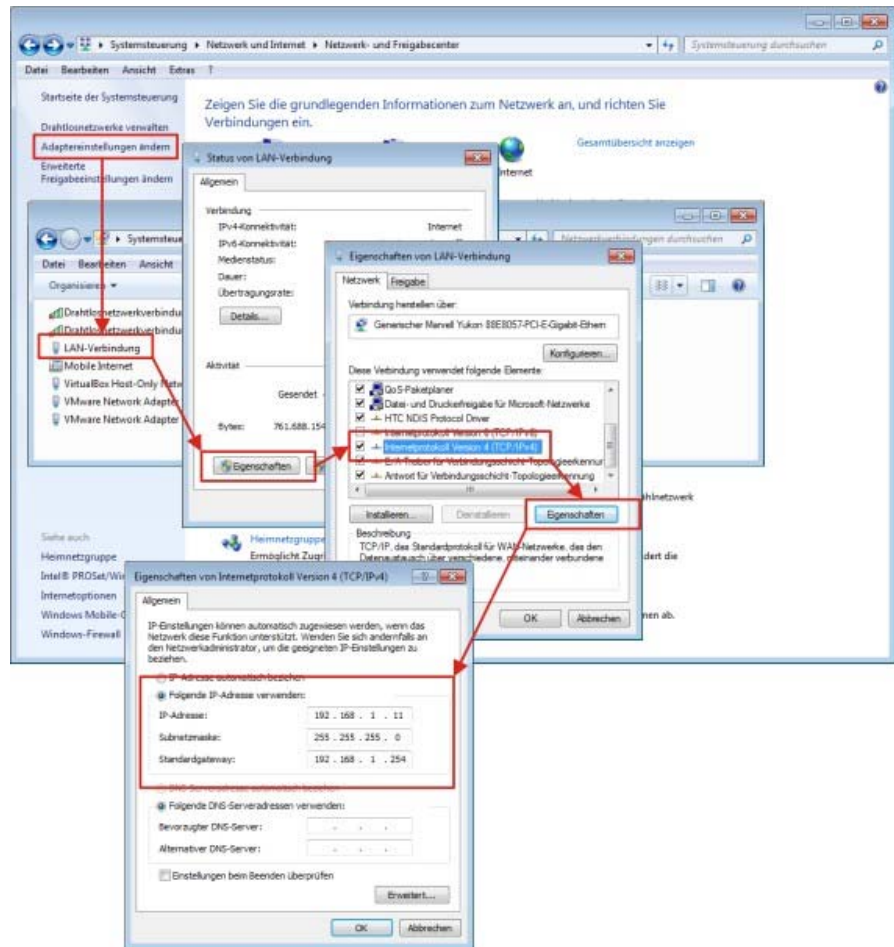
Systemsteuerung ▸ Netzwerk und Internet ▸ Netzwerk- und Freigabecenter
Systemsteuerung durchsuchen
Datei Bearbeiten Ansicht Extras ?

Startseite der Systemsteuerung
Drahtlosnetzwerke verwalten
Adaptereinstellungen ändern
Erweiterte Freigabeeinstellungen ändern

Zeigen Sie die grundlegenden Informationen zum Netzwerk an, und richten Sie Verbindungen ein.
Gesamtübersicht anzeigen
Internet

Status von LAN-Verbindung
Allgemein
Verbindung
IPv4-Konnektivität: Internet
IPv6-Konnektivität:
Medienstatus:
Dauer:
Übertragungsrate:
Details...
Aktivität
Gesendet
Bytes: 761.688.154
Eigenschaften

Systemsteue
Datei Bearbeiten Ansicht
Organisieren ▾
Drahtlosnetzwerkverbindu
Drahtlosnetzwerkverbindu
LAN-Verbindung
Mobile Internet
VirtualBox Host-Only Netw
VMware Network Adapter
VMware Network Adapter
Netzwerkverbindungen durchsuchen

Eigenschaften von LAN-Verbindung
Netzwerk Freigabe
Verbindung herstellen über:
Generischer Marvell Yukon 88E8057-PCI-E-Gigabit-Ethern
Konfigurieren...
Diese Verbindung verwendet folgende Elemente:
QoS-Paketplaner
Datei- und Druckerfreigabe für Microsoft-Netzwerke
HTC NDIS Protocol Driver
Internetprotokoll Version 6 (TCP/IPv6)
Internetprotokoll Version 4 (TCP/IPv4)
E/A-Treiber für Verbindungsschicht-Topologieerkennu
Antwort für Verbindungsschicht-Topologieerkennung
Installieren... Deinstallieren Eigenschaften
Beschreibung
TCP/IP, das Standardprotokoll für WAN-Netzwerke, das den Datenaustausch über verschiedene, miteinander verbundene
OK Abbrechen

ahlnetzwerk
dert die
nen ab.

Siehe auch
Heimnetzgruppe
Intel® PROSet/Wi
Internetoptionen
Windows Mobile-C
Windows-Firewall
Heimnetzgruppe
Ermöglicht Zugri

Eigenschaften von Internetprotokoll Version 4 (TCP/IPv4)
Allgemein
IP-Einstellungen können automatisch zugewiesen werden, wenn das Netzwerk diese Funktion unterstützt. Wenden Sie sich andernfalls an den Netzwerkadministrator, um die geeigneten IP-Einstellungen zu beziehen.
IP-Adresse automatisch beziehen
Folgende IP-Adresse verwenden:
IP-Adresse: 192 . 168 . 1 . 11
Subnetzmaske: 255 . 255 . 255 . 0
Standardgateway: 192 . 168 . 1 . 254
DNS-Serveradresse automatisch beziehen
Folgende DNS-Serveradressen verwenden:
Bevorzugter DNS-Server:
Alternativer DNS-Server:
Einstellungen beim Beenden überprüfen
Erweitert...
OK Abbrechen